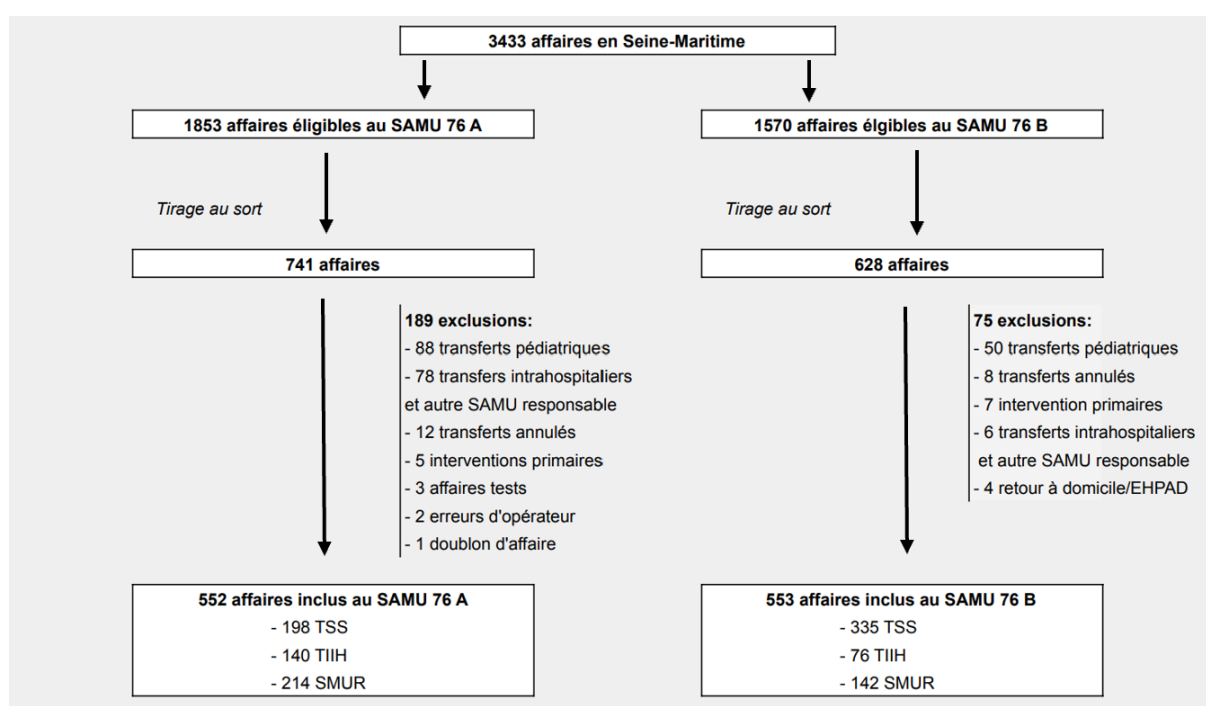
3433 affaires en Seine-Maritime

1853 affaires éligibles au SAMU 76 A

Tirage au sort

741 affaires

189 exclusions:
- 88 transferts pédiatriques
- 78 transfers intrahospitaliers et autre SAMU responsable
- 12 transferts annulés
- 5 interventions primaires
- 3 affaires tests
- 2 erreurs d'opérateur
- 1 doublon d'affaire

552 affaires inclus au SAMU 76 A
- 198 TSS
- 140 TIIH
- 214 SMUR

1570 affaires élgibles au SAMU 76 B

Tirage au sort

628 affaires

75 exclusions:
- 50 transferts pédiatriques
- 8 transferts annulés
- 7 intervention primaires
- 6 transferts intrahospitaliers et autre SAMU responsable
- 4 retour à domicile/EHPAD

553 affaires inclus au SAMU 76 B
- 335 TSS
- 76 TIIH
- 142 SMUR